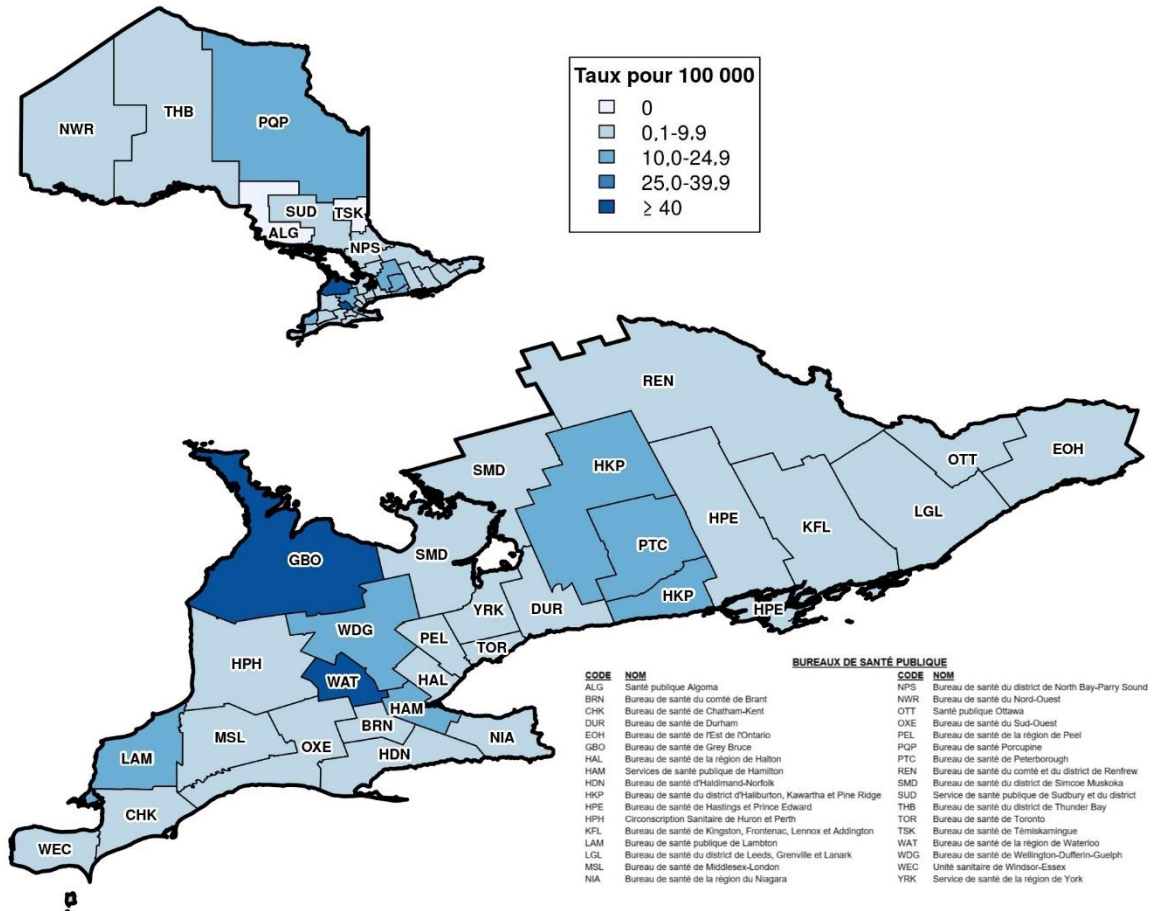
Taux pour 100 000
0
0,1-9,9
10,0-24,9
25,0-39,9
≥ 40

NWR
THB
PQP
SUD
TSK
ALG
NPS

REN
OTT
EOH
SMD
HKP
HPE
KFL
LGL
GBO
SMD
PTC
HKP
HPE
YRK
DUR
WDG
PEL
TOR
HPH
WAT
HAL
HAM
BRN
LAM
MSL
OXE
HDN
NIA
CHK
WEC

BUREAUX DE SANTÉ PUBLIQUE

| CODE | NOM |
|---|---|
| ALG | Santé publique Algoma |
| BRN | Bureau de santé du comté de Brant |
| CHK | Bureau de santé de Chatham-Kent |
| DUR | Bureau de santé de Durham |
| EOH | Bureau de santé de l'Est de l'Ontario |
| GBO | Bureau de santé de Grey Bruce |
| HAL | Bureau de santé de la région de Halton |
| HAM | Services de santé publique de Hamilton |
| HDN | Bureau de santé d'Haldimand-Norfolk |
| HKP | Bureau de santé du district d'Haliburton, Kawartha et Pine Ridge |
| HPE | Bureau de santé de Hastings et Prince Edward |
| HPH | Circonscription Sanitaire de Huron et Perth |
| KFL | Bureau de santé de Kingston, Frontenac, Lennox et Addington |
| LAM | Bureau de santé publique de Lambton |
| LGL | Bureau de santé du district de Leeds, Grenville et Lanark |
| MSL | Bureau de santé de Middlesex-London |
| NIA | Bureau de santé de la région du Niagara |

| CODE | NOM |
|---|---|
| NPS | Bureau de santé du district de North Bay-Parry Sound |
| NWR | Bureau de santé du Nord-Ouest |
| OTT | Santé publique Ottawa |
| OXE | Bureau de santé du Sud-Ouest |
| PEL | Bureau de santé de la région de Peel |
| PQP | Bureau de santé Porcupine |
| PTC | Bureau de santé de Peterborough |
| REN | Bureau de santé du comté et du district de Renfrew |
| SMD | Bureau de santé du district de Simcoe Muskoka |
| SUD | Service de santé publique de Sudbury et du district |
| THB | Bureau de santé du district de Thunder Bay |
| TOR | Bureau de santé de Toronto |
| TSK | Bureau de santé de Témiskamingue |
| WAT | Bureau de santé de la région de Waterloo |
| WDG | Bureau de santé de Wellington-Dufferin-Guelph |
| WEC | Unité sanitaire de Windsor-Essex |
| YRK | Service de santé de la région de York |